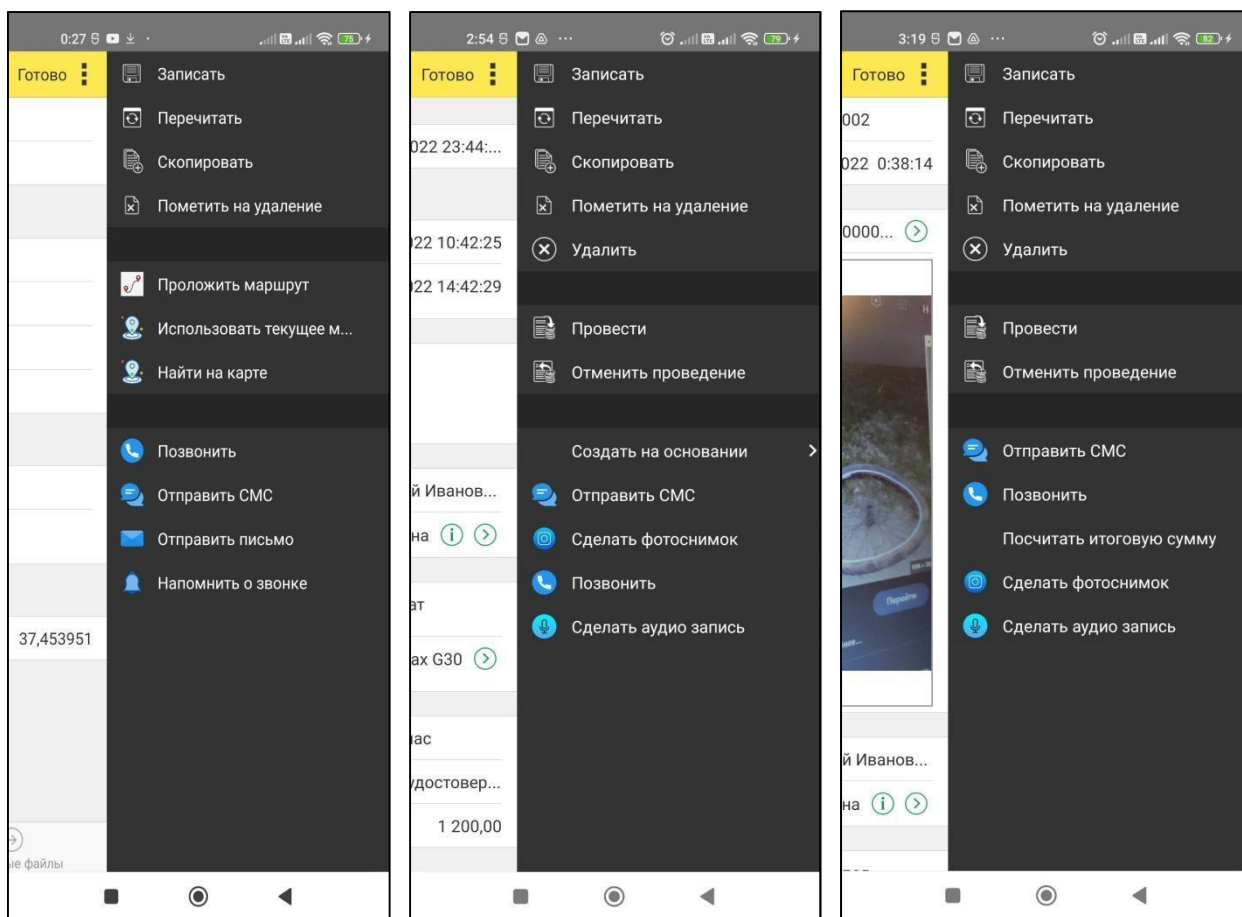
0:27 5 75

Готово

Записать

Перечитать

Скопировать

Пометить на удаление

Проложить маршрут

Использовать текущее м...

Найти на карте

Позвонить

Отправить СМС

Отправить письмо

Напомнить о звонке

37,453951

ые файлы

2:54 5 ··· 79

Готово

Записать

022 23:44:...

Перечитать

Скопировать

Пометить на удаление

022 10:42:25

Удалить

022 14:42:29

Провести

Отменить проведение

Создать на основании

й Иванов...

Отправить СМС

на

Сделать фотоснимок

Позвонить

ат

Сделать аудио запись

ax G30

іас

удостовер...

1 200,00

3:19 5 ··· 82

Готово

Записать

002

Перечитать

022 0:38:14

Скопировать

Пометить на удаление

0000...

Удалить

Провести

Отменить проведение

Отправить СМС

Позвонить

Посчитать итоговую сумму

Сделать фотоснимок

Сделать аудио запись

й Иванов...

на